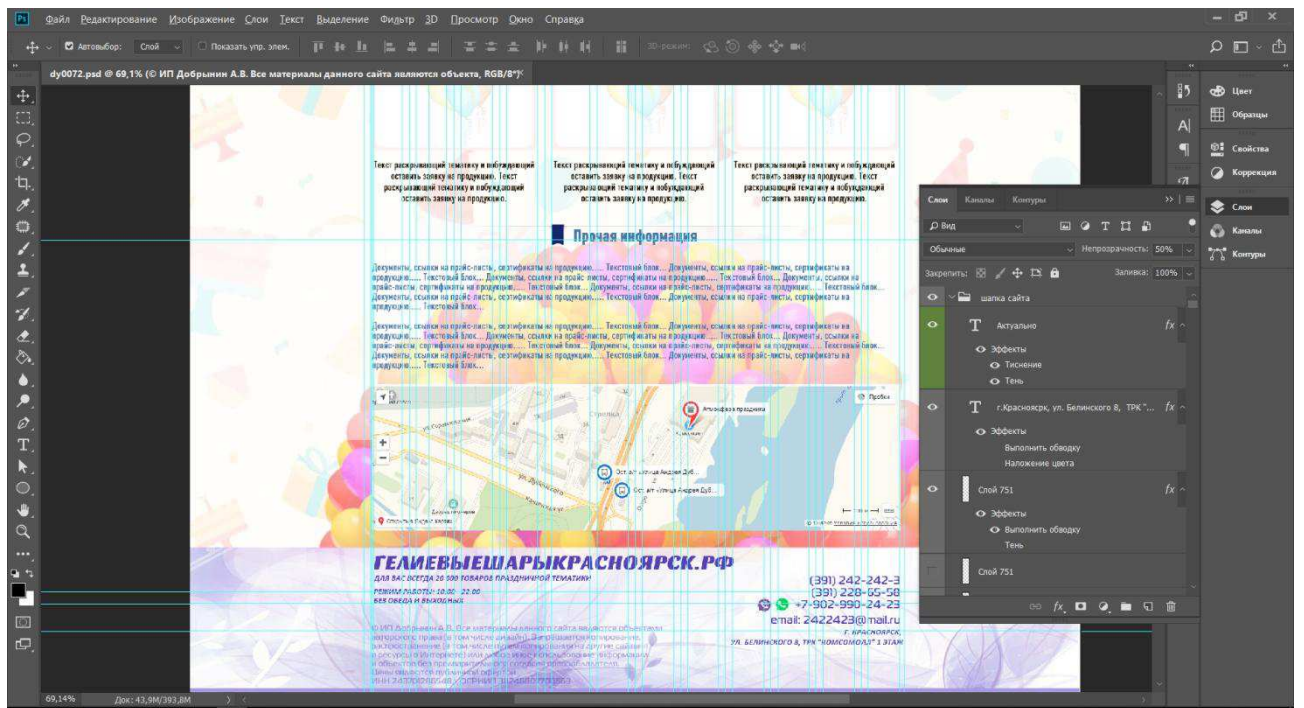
Файл Редактирование Изображение Слои Текст Выделение Фильтр 3D Просмотр Окно Справка

Автовыбор: Слой Показать упр. элем. 3D-режим:

dy0072.psd @ 69,1% (© ИП Добрынин А.В. Все материалы данного сайта являются объекта, RGB/8*)

Текст раскрывающий тематику и побуждающий оставить заявку на продукцию. Текст раскрывающий тематику и побуждающий оставить заявку на продукцию.

Текст раскрывающий тематику и побуждающий оставить заявку на продукцию. Текст раскрывающий тематику и побуждающий оставить заявку на продукцию.

Текст раскрывающий тематику и побуждающий оставить заявку на продукцию. Текст раскрывающий тематику и побуждающий оставить заявку на продукцию.

Прочая информация

Документы, ссылки на прайс-листы, сертификаты на продукцию..... Текстовый блок... Документы, ссылки на прайс-листы, сертификаты на продукцию..... Текстовый блок... Документы, ссылки на прайс-листы, сертификаты на продукцию..... Текстовый блок... Документы, ссылки на прайс-листы, сертификаты на продукцию..... Текстовый блок... Документы, ссылки на прайс-листы, сертификаты на продукцию..... Текстовый блок... Документы, ссылки на прайс-листы, сертификаты на продукцию..... Текстовый блок...

Документы, ссылки на прайс-листы, сертификаты на продукцию..... Текстовый блок... Документы, ссылки на прайс-листы, сертификаты на продукцию..... Текстовый блок... Документы, ссылки на прайс-листы, сертификаты на продукцию..... Текстовый блок... Документы, ссылки на прайс-листы, сертификаты на продукцию..... Текстовый блок... Документы, ссылки на прайс-листы, сертификаты на продукцию..... Текстовый блок...

Пробки
Атмосфера праздника
Ост. ул. улица Андрея Дуб...
Ост. ул. улица Андрея Дуб...
Открыть в Яндекс.Картах

ГЕЛИЕВЫЕШАРЫКРАСНОЯРСК.РФ
ДЛЯ ВАС ВСЕГДА 20 000 ТОВАРОВ ПРАЗДНИЧНОЙ ТЕМАТИКИ!
РЕЖИМ РАБОТЫ: 10:00 - 22:00
БЕЗ ОБЕДА И ВЫХОДНЫХ
(391) 242-242-3
(391) 228-65-58
+7-902-990-24-23
email: 2422423@mail.ru
Г. КРАСНОЯРСК,
УЛ. БЕЛИНСКОГО 8, ТРК "КОМСОМОЛЛ" 1 ЭТАЖ

© ИП Добрынин А.В. Все материалы данного сайта являются объектами авторского права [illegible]

Слои Каналы Контуры
Вид
Обычные Непрозрачность: 50%
Закрепить: Заливка: 100%
шапка сайта
Актуально
Эффекты
Тиснение
Тень
г.Красноярск, ул. Белинского 8, ТРК "...
Эффекты
Выполнить обводку
Наложение цвета
Слой 751
Эффекты
Выполнить обводку
Тень
Слой 751

Цвет
Образцы
Свойства
Коррекция
Слои
Каналы
Контуры

69,14% Док: 43,9M/393,8M